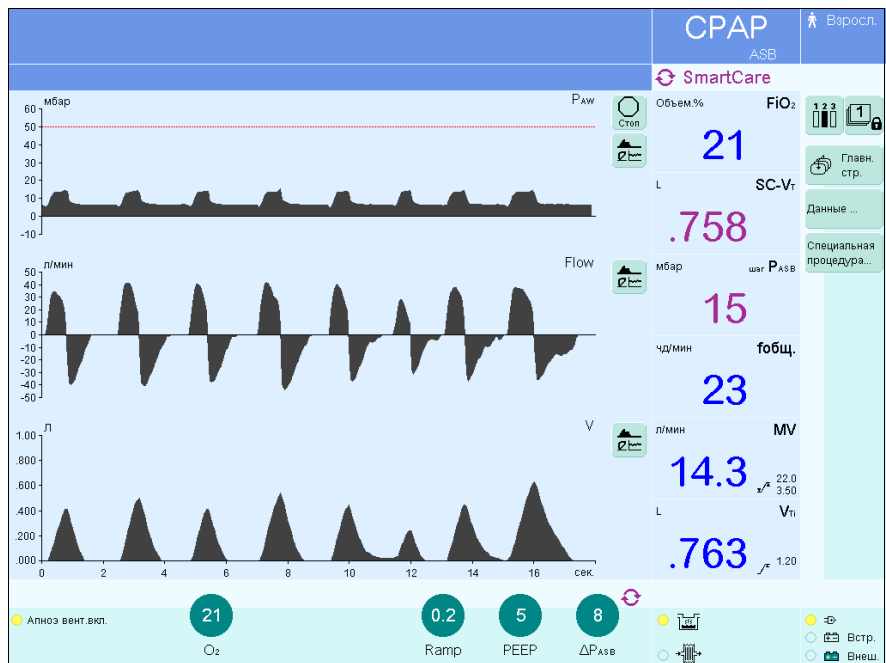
CPAP
ASB

Взросл.

SmartCare

мбар
Paw
60
50
40
30
20
10
0
-10

Стоп

л/мин
Flow
50
40
30
20
10
0
-10
-20
-30
-40
-50

Л
V
1.00
.800
.600
.400
.200
.000
0
2
4
6
8
10
12
14
16
сек.

Объем.%
$FiO_2$
21

L
SC-$V_T$
.758

мбар
шаг $P_{ASB}$
15

чд/мин
fобщ.
23

л/мин
MV
14.3
22.0
3.50

L
$V_{Ti}$
.763
1.20

1 2 3

1

Главн. стр.

Данные ...

Специальная процедура...

Апноэ вент.вкл.

21
$O_2$

0.2
Ramp

5
PEEP

8
$\Delta P_{ASB}$

Встр.
Внеш.